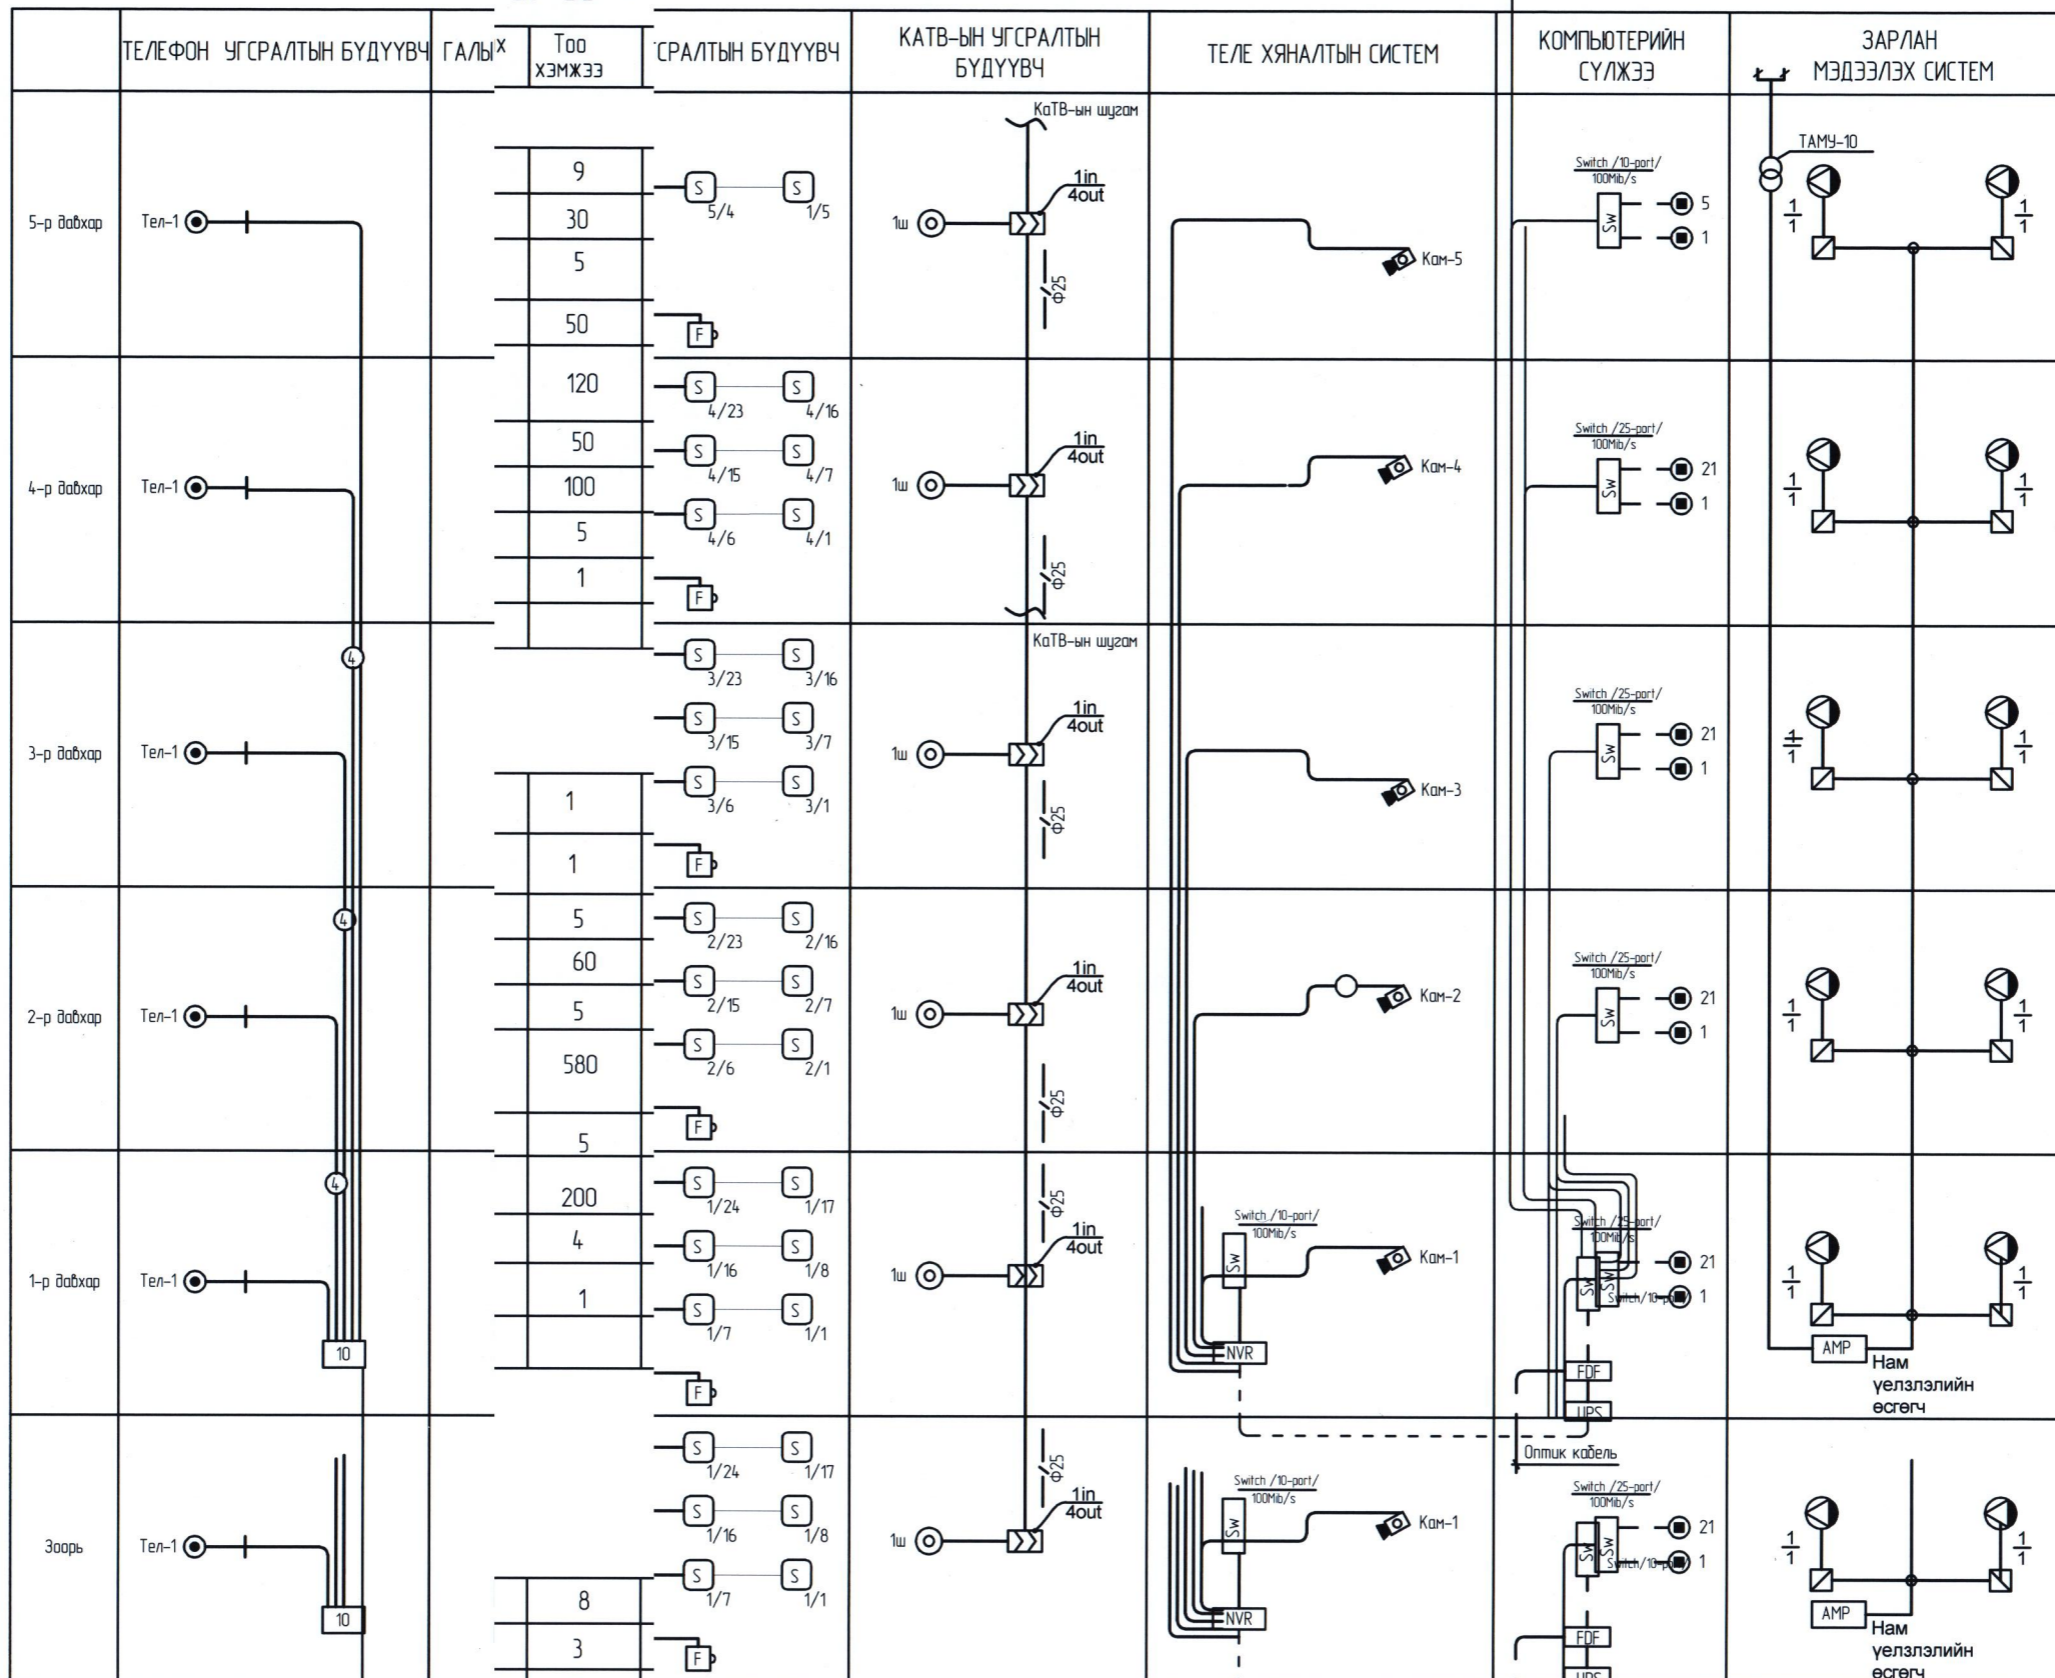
ТЕЛЕФОН УГСРАЛТЫН БҮДҮҮВЧ
ГАЛЫ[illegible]
Тоо хэмжээ
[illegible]ГСРАЛТЫН БҮДҮҮВЧ
КАТВ-ЫН УГСРАЛТЫН БҮДҮҮВЧ
ТЕЛЕ ХЯНАЛТЫН СИСТЕМ
КОМПЬЮТЕРИЙН СҮЛЖЭЭ
ЗАРЛАН МЭДЭЭЛЭХ СИСТЕМ

5-р давхар
Тел-1
9
30
5
50
S 5/4
S 1/5
F
КаТВ-ын шугам
1ш
1in 4out
ф25
Кам-5
Switch /10-port/ 100Mib/s
Sw
5
1
ТАМУ-10
$\frac{1}{1}$
$\frac{1}{1}$

4-р давхар
Тел-1
120
50
100
5
1
S 4/23
S 4/16
S 4/15
S 4/7
S 4/6
S 4/1
F
1ш
1in 4out
ф25
Кам-4
Switch /25-port/ 100Mib/s
Sw
21
1
$\frac{1}{1}$
$\frac{1}{1}$

3-р давхар
Тел-1
4
1
1
S 3/23
S 3/16
S 3/15
S 3/7
S 3/6
S 3/1
F
КаТВ-ын шугам
1ш
1in 4out
ф25
Кам-3
Switch /25-port/ 100Mib/s
Sw
21
1
$\frac{1}{1}$
$\frac{1}{1}$

2-р давхар
Тел-1
4
5
60
5
580
5
S 2/23
S 2/16
S 2/15
S 2/7
S 2/6
S 2/1
F
1ш
1in 4out
ф25
Кам-2
Switch /25-port/ 100Mib/s
Sw
21
1
$\frac{1}{1}$
$\frac{1}{1}$

1-р давхар
Тел-1
4
10
200
4
1
S 1/24
S 1/17
S 1/16
S 1/8
S 1/7
S 1/1
F
ф25
1ш
1in 4out
Switch /10-port/ 100Mib/s
Sw
Кам-1
NVR
Switch /25-port/ 100Mib/s
Sw
Sw
Switch/10-port
21
1
FDF
UPS
Оптик кабель
$\frac{1}{1}$
$\frac{1}{1}$
AMP
Нам үелзлэлийн өсгөгч

Зоорь
Тел-1
10
8
3
S 1/24
S 1/17
S 1/16
S 1/8
S 1/7
S 1/1
F
ф25
1ш
1in 4out
Switch /10-port/ 100Mib/s
Sw
Кам-1
NVR
Switch /25-port/ 100Mib/s
Sw
Sw
Switch/10-port
21
1
FDF
UPS
$\frac{1}{1}$
$\frac{1}{1}$
AMP
Нам үелзлэлийн өсгөгч